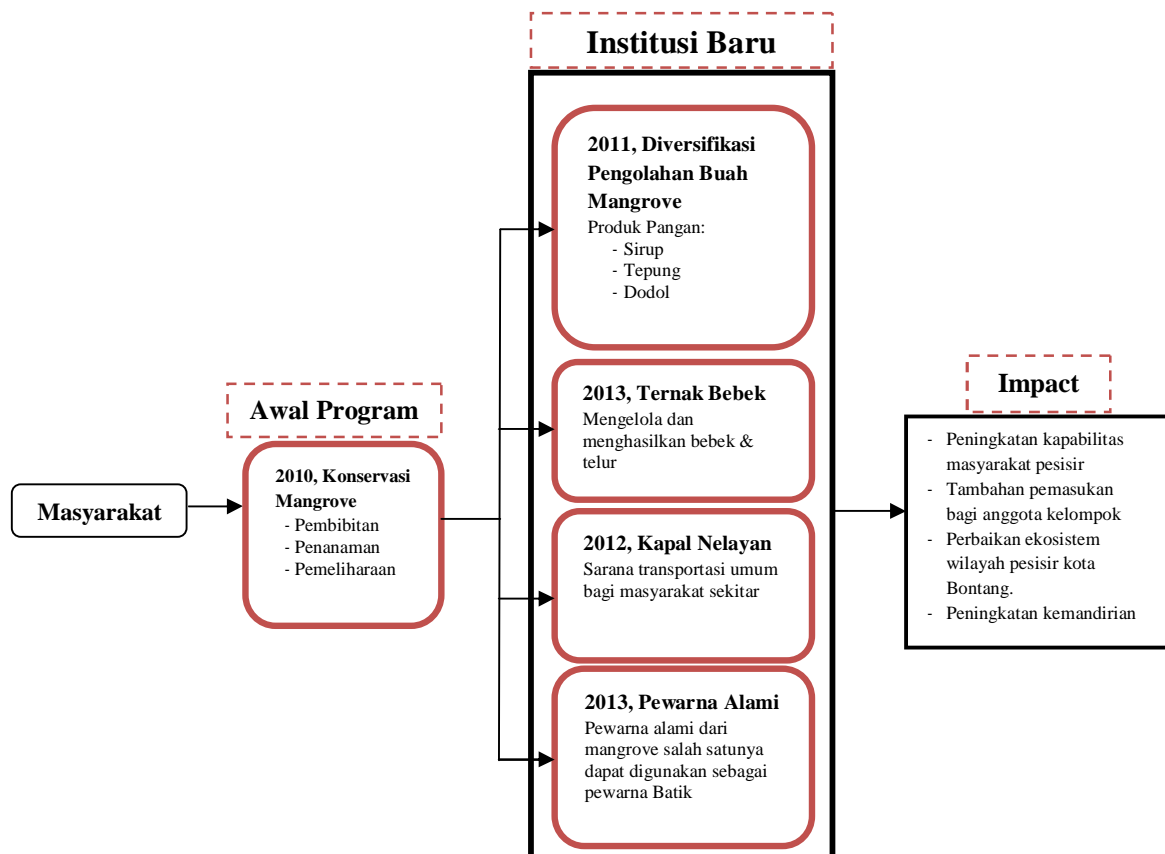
Institusi Baru

Masyarakat

Awal Program

2010, Konservasi Mangrove
- Pembibitan
- Penanaman
- Pemeliharaan

2011, Diversifikasi Pengolahan Buah Mangrove
Produk Pangan:
- Sirup
- Tepung
- Dodol

2013, Ternak Bebek
Mengelola dan menghasilkan bebek & telur

2012, Kapal Nelayan
Sarana transportasi umum bagi masyarakat sekitar

2013, Pewarna Alami
Pewarna alami dari mangrove salah satunya dapat digunakan sebagai pewarna Batik

Impact

- Peningkatan kapabilitas masyarakat pesisir
- Tambahan pemasukan bagi anggota kelompok
- Perbaikan ekosistem wilayah pesisir kota Bontang.
- Peningkatan kemandirian